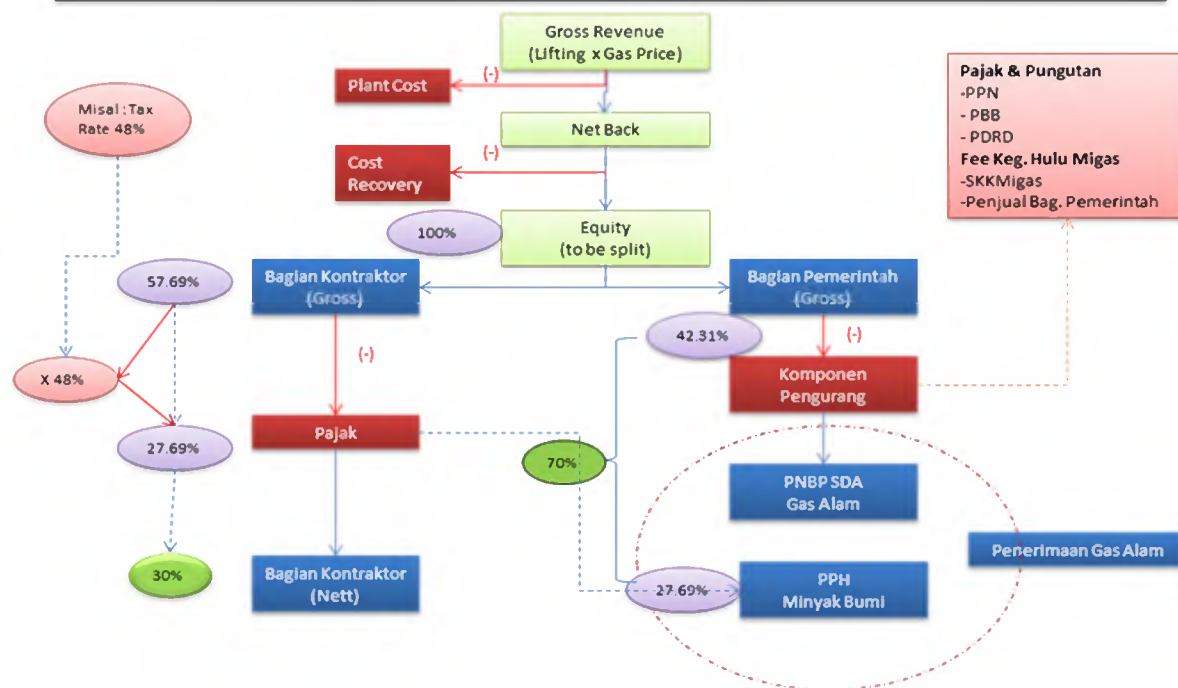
Gross Revenue
(Lifting x Gas Price)

Plant Cost

(-)

Net Back

Cost Recovery

(-)

100%

Equity
(to be split)

Misal : Tax Rate 48%

Pajak & Pungutan
-PPN
- PBB
- PDRD
Fee Keg. Hulu Migas
-SKKMigas
-Penjual Bag. Pemerintah

57.69%

Bagian Kontraktor
(Gross)

Bagian Pemerintah
(Gross)

42.31%

(-)

(-)

X 48%

Komponen
Pengurang

Pajak

27.69%

70%

PNBP SDA
Gas Alam

Penerimaan Gas Alam

30%

Bagian Kontraktor
(Nett)

27.69%

PPH
Minyak Bumi